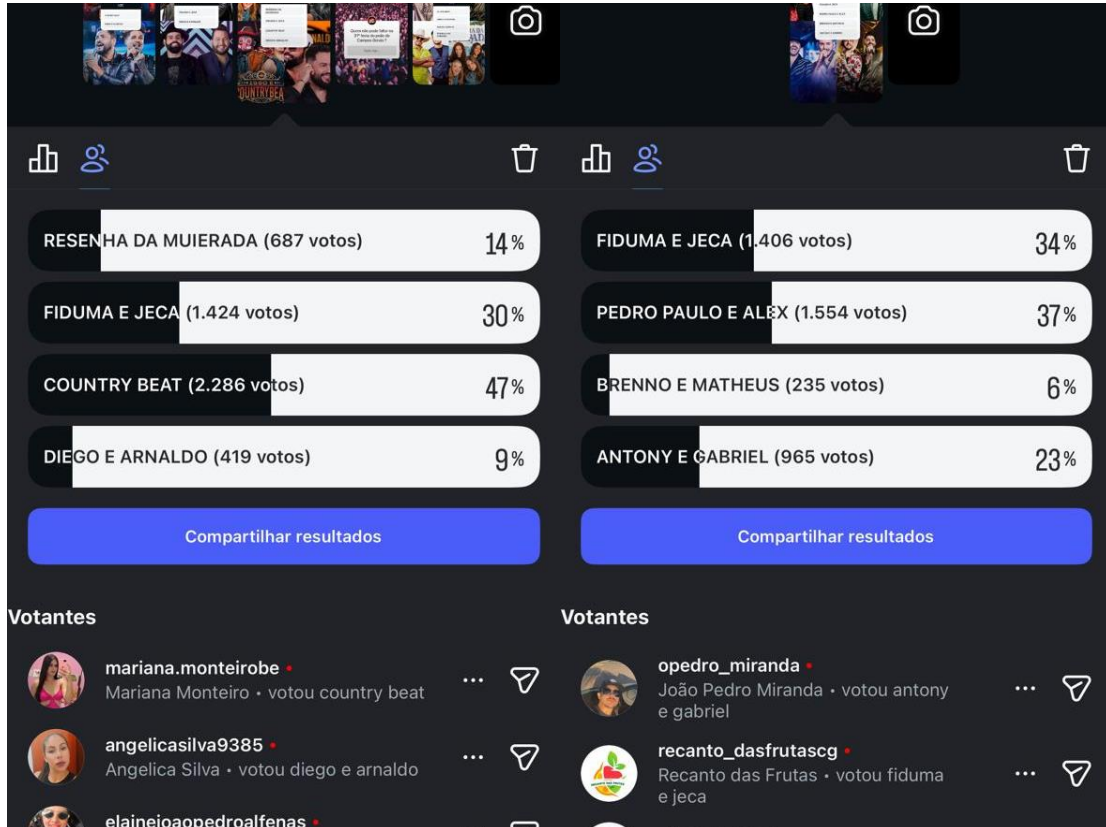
COUNTRY BEAT

RESENHA DA MUIERADA (687 votos) 14%

FIDUMA E JECA (1.424 votos) 30%

COUNTRY BEAT (2.286 votos) 47%

DIEGO E ARNALDO (419 votos) 9%

Compartilhar resultados

Votantes

mariana.monteirobe
Mariana Monteiro • votou country beat

angelicasilva9385
Angelica Silva • votou diego e arnaldo

elainejoaopedroalfenas

FIDUMA E JECA (1.406 votos) 34%

PEDRO PAULO E ALEX (1.554 votos) 37%

BRENNO E MATHEUS (235 votos) 6%

ANTONY E GABRIEL (965 votos) 23%

Compartilhar resultados

Votantes

opedro_miranda
João Pedro Miranda • votou antony e gabriel

recanto_dasfrutascg
Recanto das Frutas • votou fiduma e jeca